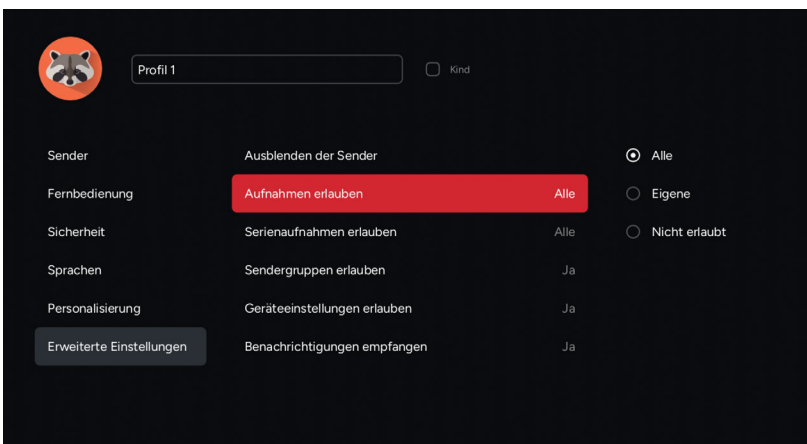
Profil 1

Kind

Sender
Fernbedienung
Sicherheit
Sprachen
Personalisierung
Erweiterte Einstellungen

Ausblenden der Sender
Aufnahmen erlauben Alle
Serienaufnahmen erlauben Alle
Sendergruppen erlauben Ja
Geräteeinstellungen erlauben Ja
Benachrichtigungen empfangen Ja

Alle
Eigene
Nicht erlaubt